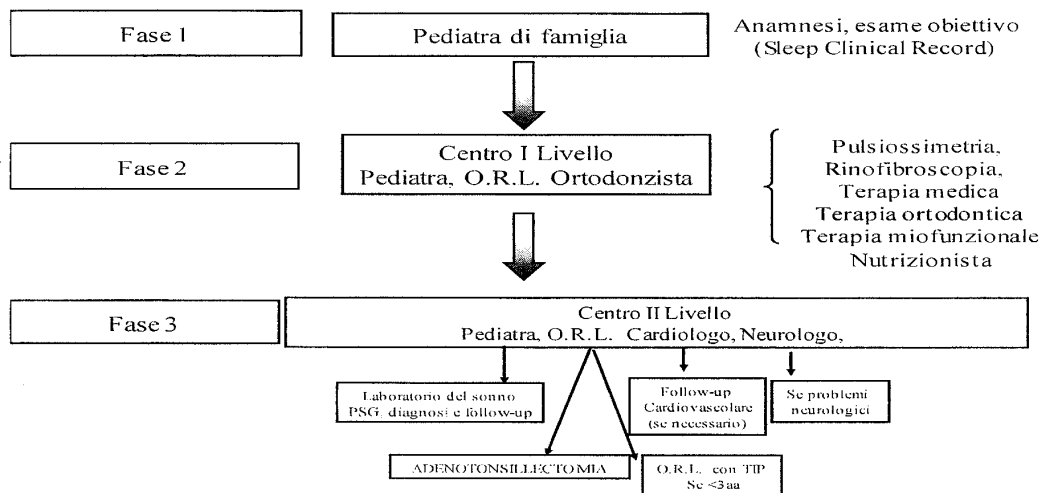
Fase 1

Pediatra di famiglia

Anamnesi, esame obiettivo (Sleep Clinical Record)

Fase 2

Centro I Livello
Pediatra, O.R.L. Ortodonzista

Pulsiossimetria,
Rinofibroscopia,
Terapia medica
Terapia ortodontica
Terapia miofunzionale
Nutrizionista

Fase 3

Centro II Livello
Pediatra, O.R.L. Cardiologo, Neurologo,

Laboratorio del sonno
PSG, diagnosi e follow-up

Follow-up
Cardiovascolare
(se necessario)

Se problemi
neurologici

ADENOTONSILLECTOMIA

O.R.L. con TIP
Se <3 aa